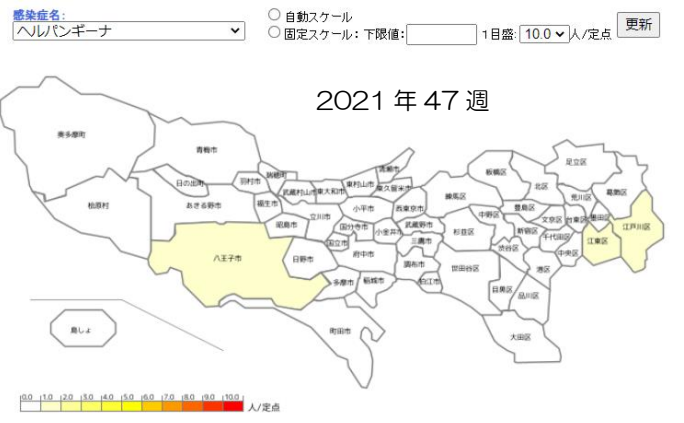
感染症名:
ヘルパンギーナ

自動スケール
固定スケール: 下限値: 1目盛: 10.0 人/定点
更新

2021 年 47 週

奥多摩町
青梅市
日の出町
檜原村
あきる野市
羽村市
瑞穂町
福生市
武蔵村山市
東大和市
清瀬市
東久留米市
昭島市
立川市
小平市
西東京市
練馬区
板橋区
北区
足立区
葛飾区
荒川区
豊島区
文京区
台東区
墨田区
江戸川区
八王子市
日野市
国立市
国分寺市
小金井市
武蔵野市
三鷹市
中野区
杉並区
新宿区
千代田区
江東区
渋谷区
中央区
港区
府中市
調布市
世田谷区
狛江市
多摩市
稲城市
目黒区
品川区
町田市
大田区
島しょ

0.0 1.0 2.0 3.0 4.0 5.0 6.0 7.0 8.0 9.0 10.0 人/定点